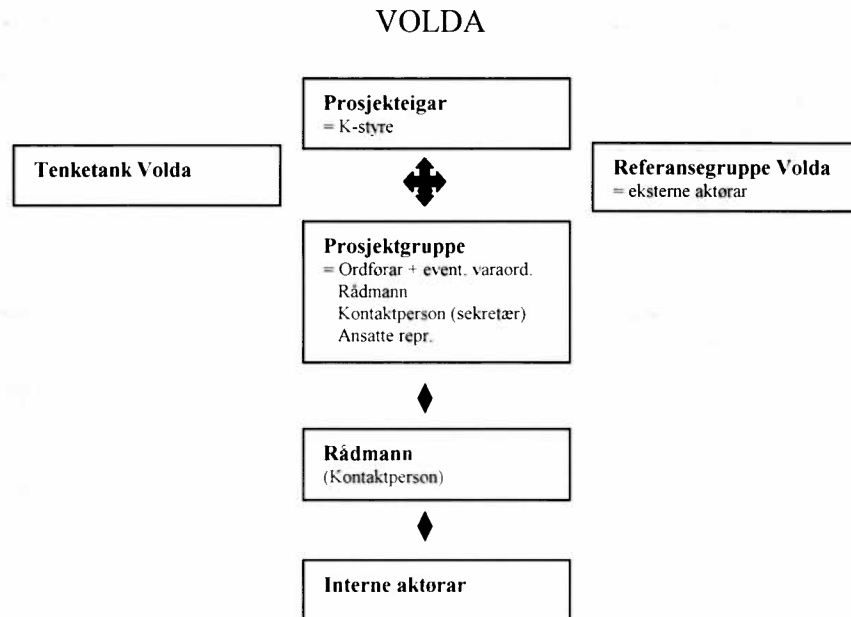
VOLDA

Prosjekteigar
= K-styre

Tenketank Volda

Referansegruppe Volda
= eksterne aktørar

Prosjektgruppe
= Ordførar + event. varaord.
Rådmann
Kontaktperson (sekretær)
Ansatte repr.

Rådmann
(Kontaktperson)

Interne aktørar